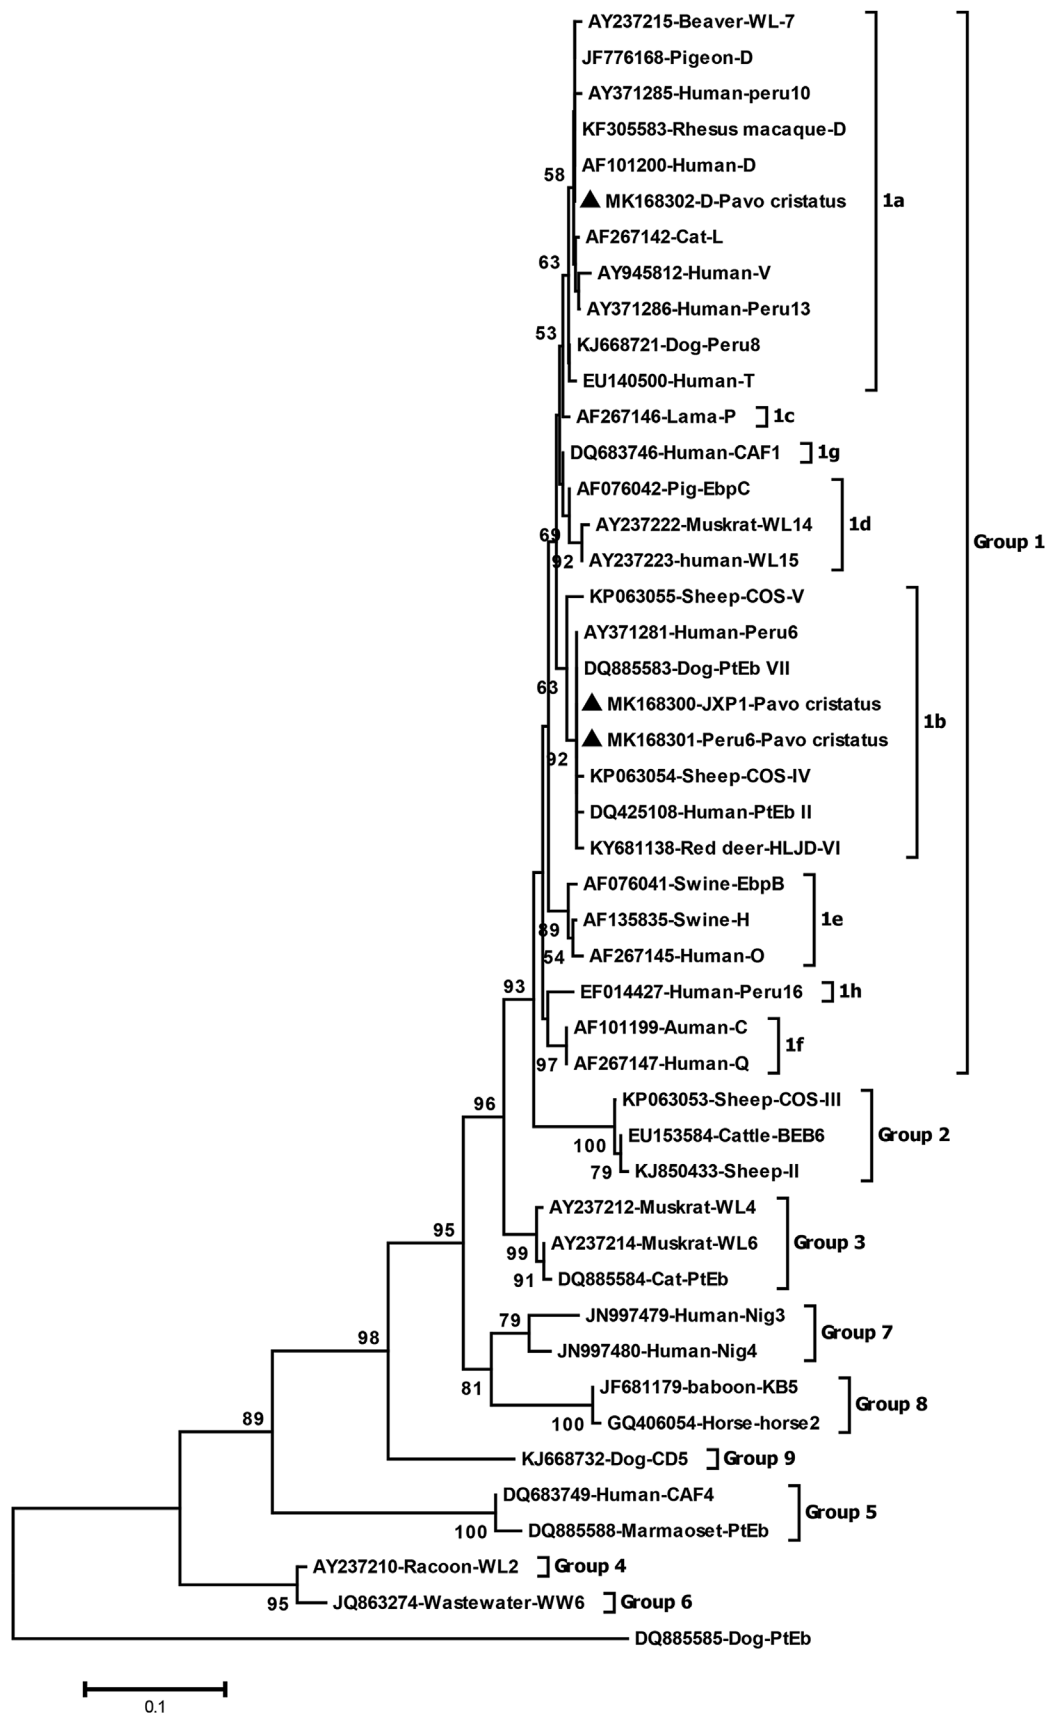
AY237215-Beaver-WL-7
JF776168-Pigeon-D
AY371285-Human-peru10
KF305583-Rhesus macaque-D
AF101200-Human-D
58
MK168302-D-Pavo cristatus
1a
AF267142-Cat-L
63
AY945812-Human-V
AY371286-Human-Peru13
53
KJ668721-Dog-Peru8
EU140500-Human-T
AF267146-Lama-P
1c
DQ683746-Human-CAF1
1g
AF076042-Pig-EbpC
AY237222-Muskrat-WL14
1d
69
92
AY237223-human-WL15
Group 1
KP063055-Sheep-COS-V
AY371281-Human-Peru6
DQ885583-Dog-PtEb VII
63
MK168300-JXP1-Pavo cristatus
1b
MK168301-Peru6-Pavo cristatus
92
KP063054-Sheep-COS-IV
DQ425108-Human-PtEb II
KY681138-Red deer-HLJD-VI
AF076041-Swine-EbpB
AF135835-Swine-H
1e
89
54
AF267145-Human-O
93
EF014427-Human-Peru16
1h
AF101199-Auman-C
1f
97
AF267147-Human-Q
96
KP063053-Sheep-COS-III
100
EU153584-Cattle-BEB6
Group 2
79
KJ850433-Sheep-II
AY237212-Muskrat-WL4
95
99
AY237214-Muskrat-WL6
Group 3
91
DQ885584-Cat-PtEb
79
JN997479-Human-Nig3
Group 7
98
JN997480-Human-Nig4
81
JF681179-baboon-KB5
Group 8
100
GQ406054-Horse-horse2
89
KJ668732-Dog-CD5
Group 9
DQ683749-Human-CAF4
Group 5
100
DQ885588-Marmaoset-PtEb
AY237210-Racoon-WL2
Group 4
95
JQ863274-Wastewater-WW6
Group 6
DQ885585-Dog-PtEb
0.1